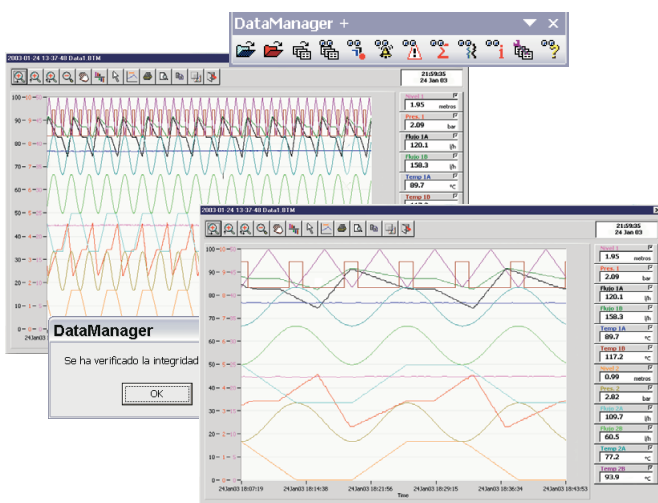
DataManager +

2003-01-24 13:37:48 Data1.BTM

21:59:35
24 Jan 03

Nivel 1
1.95 metros
Pres. 1
2.09 bar
Flujo 1A
120.1 l/h
Flujo 1B
158.3 l/h
Temp 1A
89.7 °C
Temp 1B

100
90
80
70
60
50
40
30
20
10
0

24Jan03

DataManager
Se ha verificado la integridad
OK

2003-01-24 13:37:48 Data1.BTM

21:59:35
24 Jan 03

Nivel 1
1.95 metros
Pres. 1
2.09 bar
Flujo 1A
120.1 l/h
Flujo 1B
158.3 l/h
Temp 1A
89.7 °C
Temp 1B
117.2 °C
0.99 metros
Pres. 2
2.82 bar
109.7 l/h
Flujo 2B
60.5 l/h
Temp 2A
77.2 °C
Temp 2B
93.9 °C

100
90
80
70
60
50
40
30
20
10
0

24Jan03 18:07:19
24Jan03 18:14:38
24Jan03 18:21:56
24Jan03 18:29:15
24Jan03 18:36:34
24Jan03 18:43:53
Time